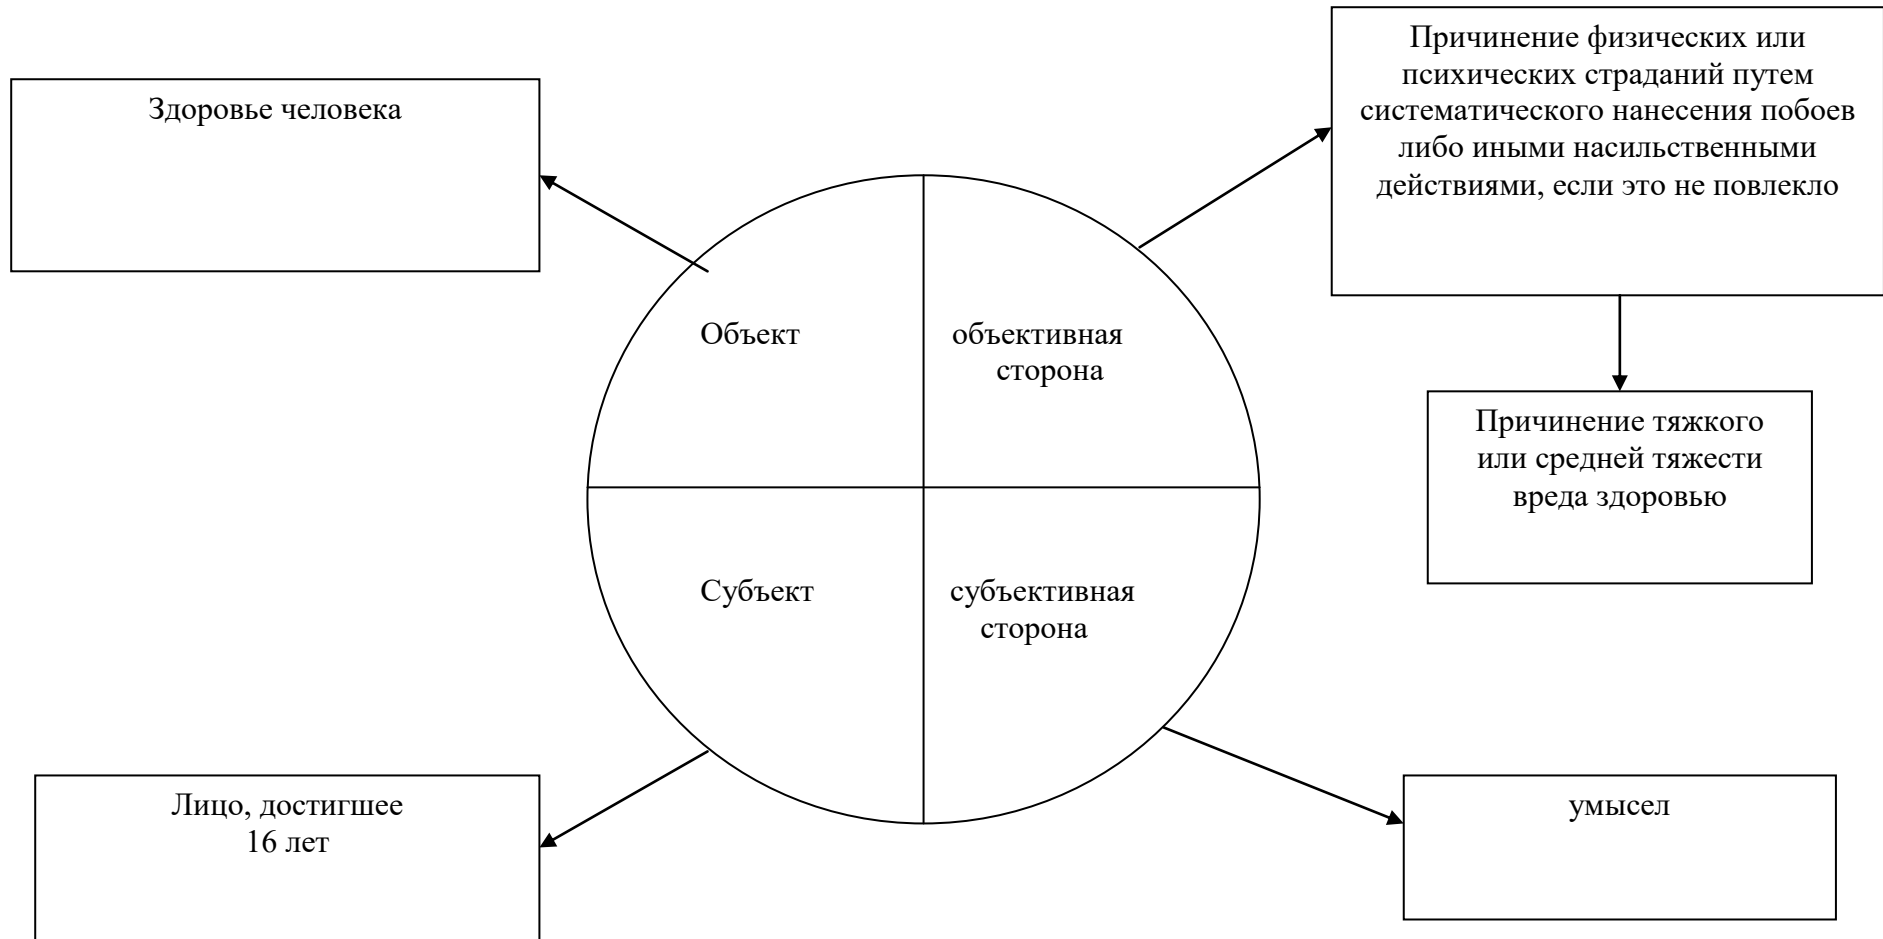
Здоровье человека

Причинение физических или психических страданий путем систематического нанесения побоев либо иными насильственными действиями, если это не повлекло

Объект

объективная сторона

Причинение тяжкого или средней тяжести вреда здоровью

Субъект

субъективная сторона

Лицо, достигшее 16 лет

умысел